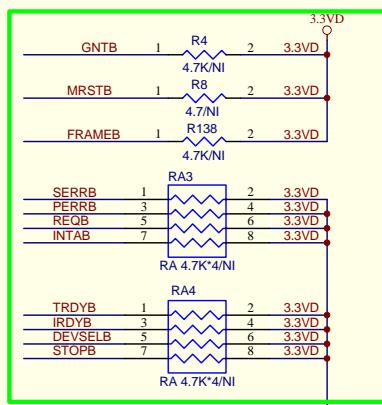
3.3VD

GNTB 1 R4 2 3.3VD
4.7K/NI

MRSTB 1 R8 2 3.3VD
4.7/NI

FRAMEB 1 R138 2 3.3VD
4.7K/NI

RA3
SERRB 1 2 3.3VD
PERRB 3 4 3.3VD
REQB 5 6 3.3VD
INTAB 7 8 3.3VD
RA 4.7K*4/NI

RA4
TRDYB 1 2 3.3VD
IRDYB 3 4 3.3VD
DEVSELB 5 6 3.3VD
STOPB 7 8 3.3VD
RA 4.7K*4/NI